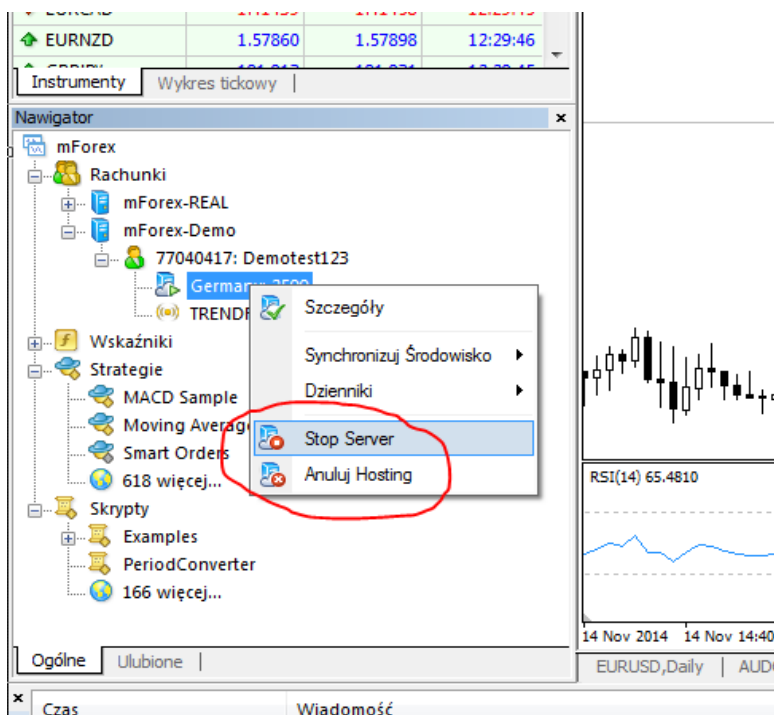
| EURNZD | 1.57860 | 1.57898 | 12:29:46 |
|---|---|---|---|

Instrumenty | Wykres tickowy

Nawigator

mForex
Rachunki
mForex-REAL
mForex-Demo
77040417: Demotest123
Germany: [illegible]
TREND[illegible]
Wskaźniki
Strategie
MACD Sample
Moving Averag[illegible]
Smart Orders
618 więcej...
Skrypty
Examples
PeriodConverter
166 więcej...

Szczegóły
Synchronizuj Środowisko
Dzienniki
Stop Server
Anuluj Hosting

RSI(14) 65.4810

14 Nov 2014 14 Nov 14:40

Ogólne | Ulubione

EURUSD,Daily | AUD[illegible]

Czas Wiadomość